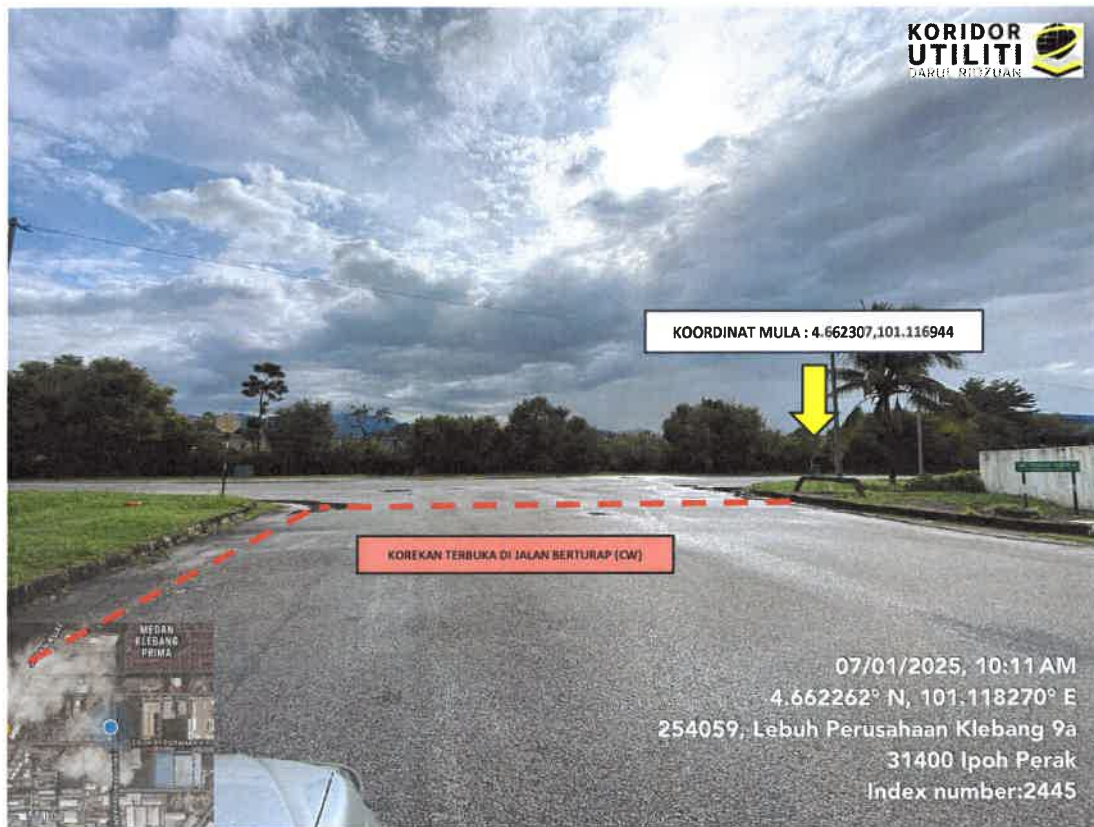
KORIDOR UTILITI DARUL RIDZUAN

KOORDINAT MULA : 4.662307,101.116944

KOREKAN TERBUKA DI JALAN BERTURAP (CW)

MEDAN KLEBANG PRIMA

07/01/2025, 10:11 AM
4.662262° N, 101.118270° E
254059, Lebuh Perusahaan Klebang 9a
31400 Ipoh Perak
Index number:2445